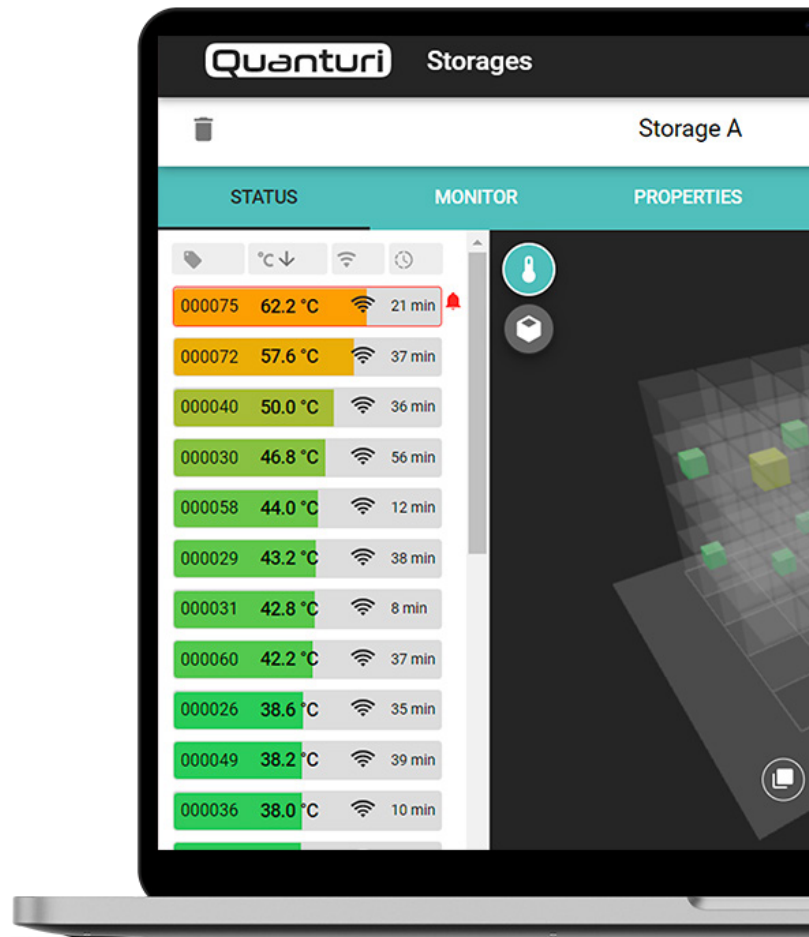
Quanturi Storages

Storage A

STATUS MONITOR PROPERTIES

°C

| | | | |
|---|---|---|---|
| 000075 | 62.2 °C | | 21 min |
| 000072 | 57.6 °C | | 37 min |
| 000040 | 50.0 °C | | 36 min |
| 000030 | 46.8 °C | | 56 min |
| 000058 | 44.0 °C | | 12 min |
| 000029 | 43.2 °C | | 38 min |
| 000031 | 42.8 °C | | 8 min |
| 000060 | 42.2 °C | | 37 min |
| 000026 | 38.6 °C | | 35 min |
| 000049 | 38.2 °C | | 39 min |
| 000036 | 38.0 °C | | 10 min |